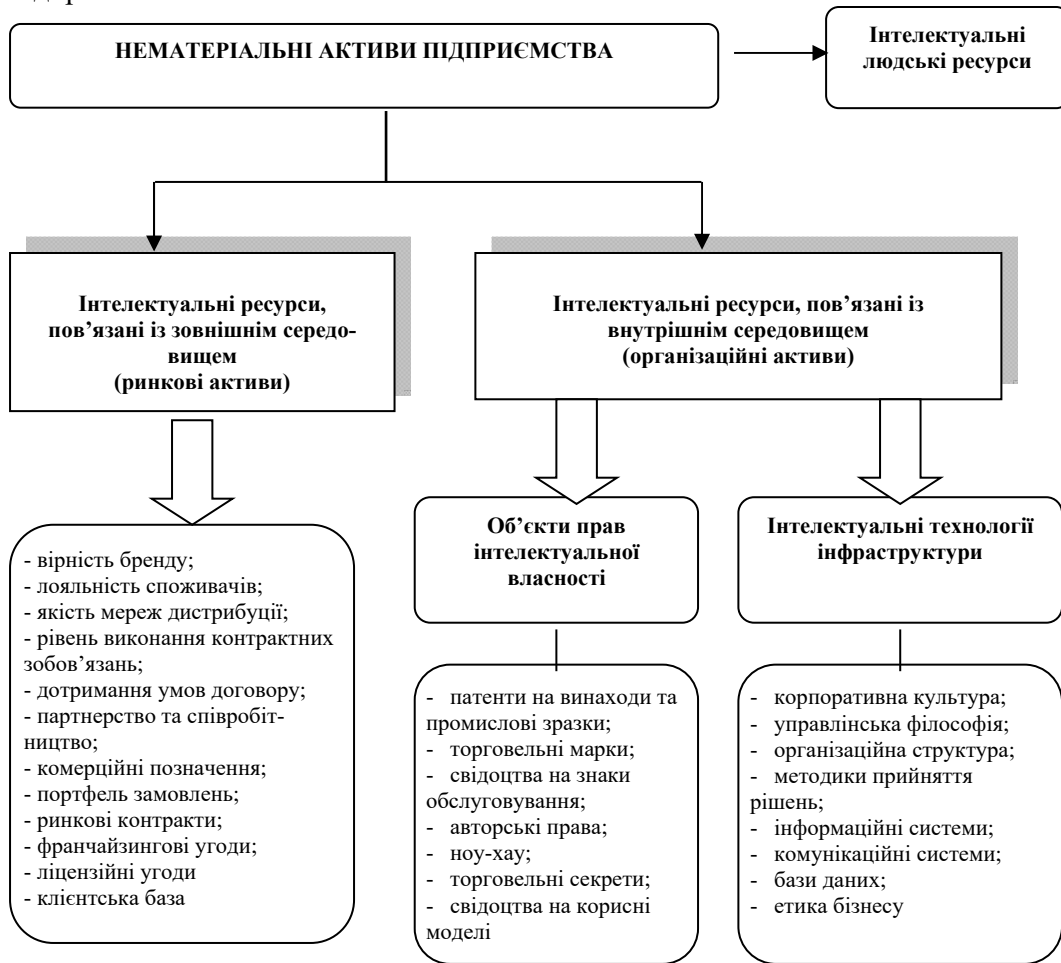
НЕМАТЕРІАЛЬНІ АКТИВИ ПІДПРИЄМСТВА

Інтелектуальні людські ресурси

Інтелектуальні ресурси, пов’язані із зовнішнім середовищем (ринкові активи)

Інтелектуальні ресурси, пов’язані із внутрішнім середовищем (організаційні активи)

Об’єкти прав інтелектуальної власності

Інтелектуальні технології інфраструктури

- вірність бренду;
- лояльність споживачів;
- якість мереж дистрибуції;
- рівень виконання контрактних зобов’язань;
- дотримання умов договору;
- партнерство та співробітництво;
- комерційні позначення;
- портфель замовлень;
- ринкові контракти;
- франчайзингові угоди;
- ліцензійні угоди
- клієнтська база

- патенти на винаходи та промислові зразки;
- торговельні марки;
- свідоцтва на знаки обслуговування;
- авторські права;
- ноу-хау;
- торговельні секрети;
- свідоцтва на корисні моделі

- корпоративна культура;
- управлінська філософія;
- організаційна структура;
- методики прийняття рішень;
- інформаційні системи;
- комунікаційні системи;
- бази даних;
- етика бізнесу